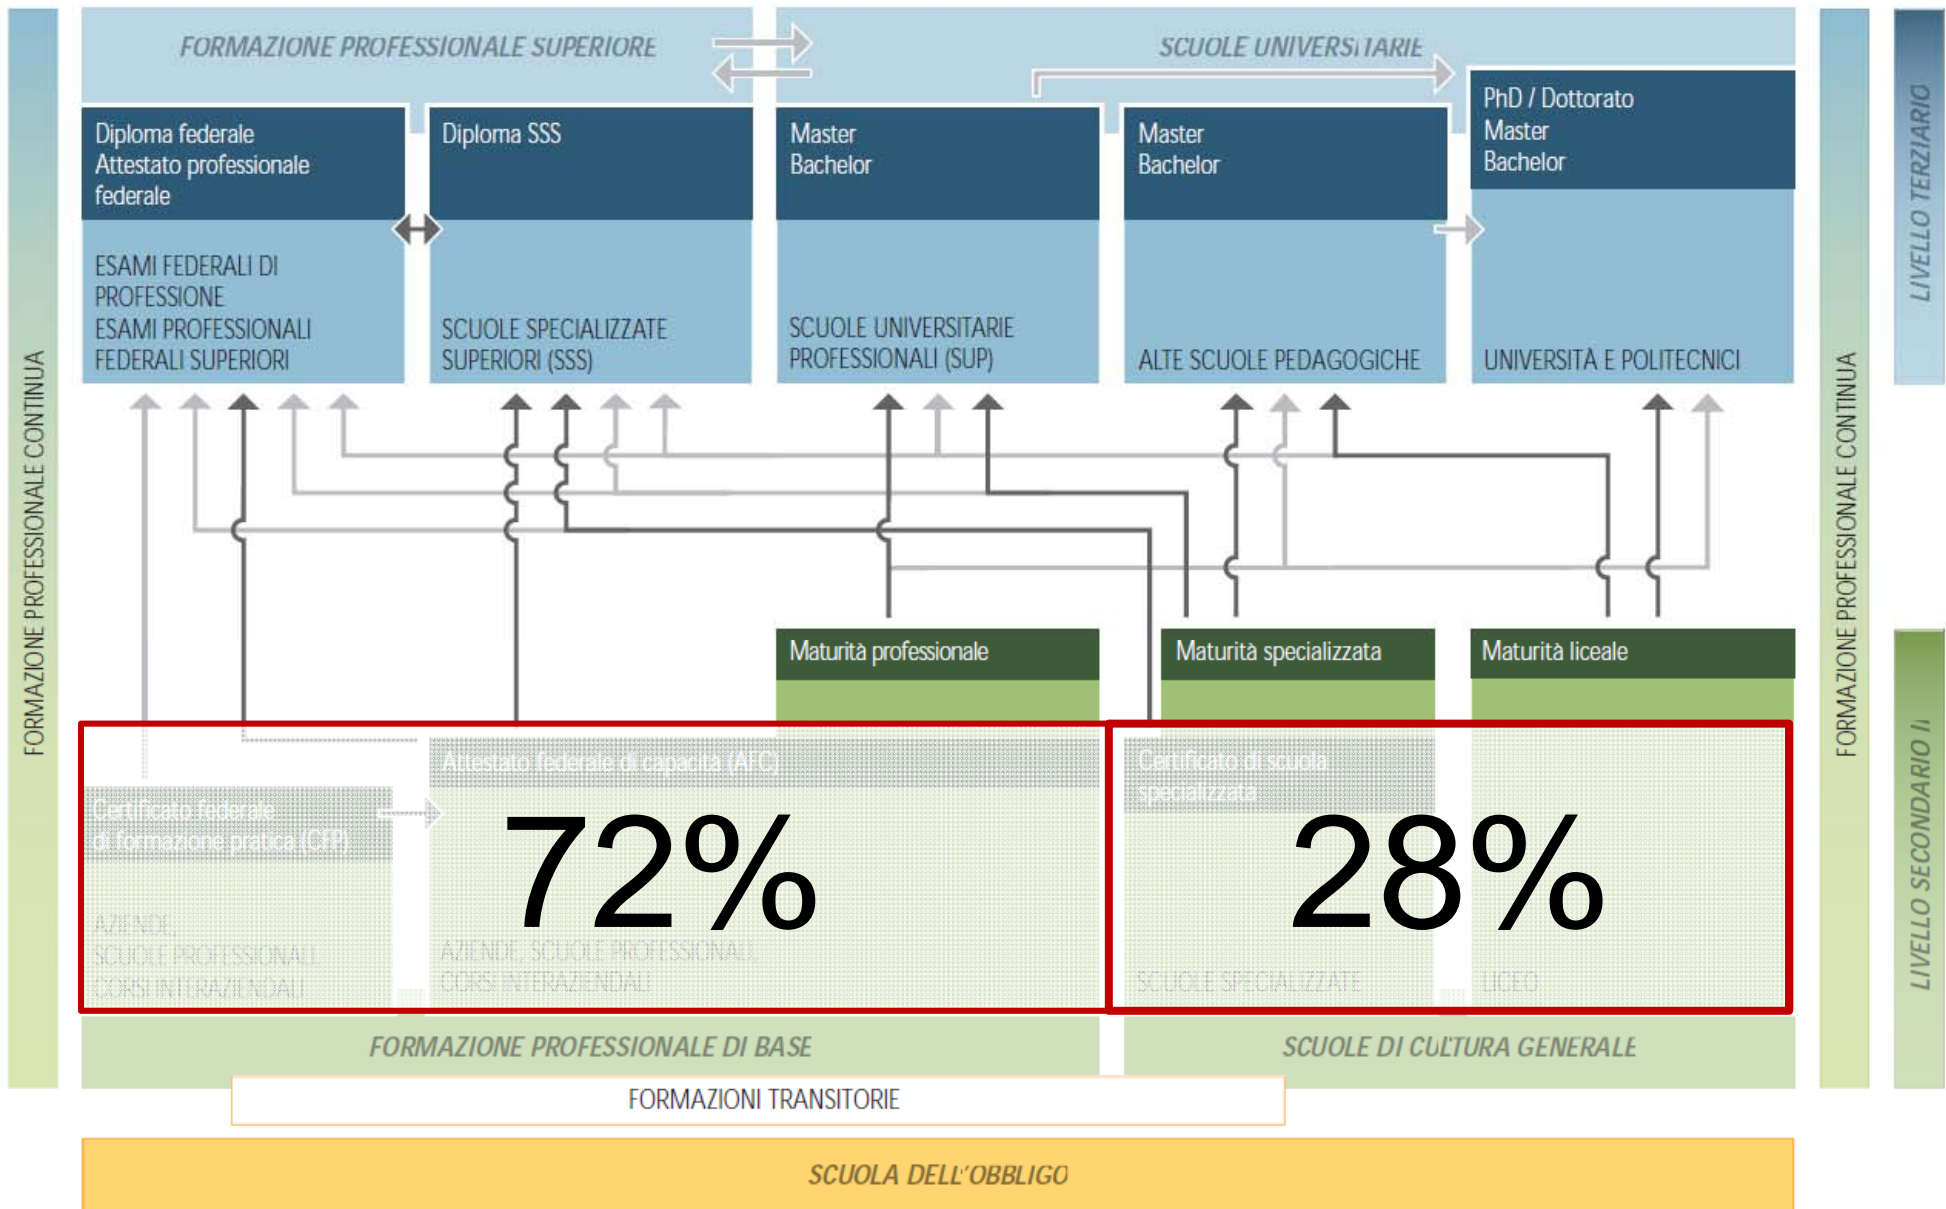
FORMAZIONE PROFESSIONALE CONTINUA

FORMAZIONE PROFESSIONALE SUPERIORE

SCUOLE UNIVERSITARIE

Diploma federale
Attestato professionale federale

ESAMI FEDERALI DI PROFESSIONE
ESAMI PROFESSIONALI FEDERALI SUPERIORI

Diploma SSS

SCUOLE SPECIALIZZATE SUPERIORI (SSS)

Master
Bachelor

SCUOLE UNIVERSITARIE PROFESSIONALI (SUP)

Master
Bachelor

ALTE SCUOLE PEDAGOGICHE

PhD / Dottorato
Master
Bachelor

UNIVERSITÀ E POLITECNICI

LIVELLO TERZIARIO

Maturità professionale

Maturità specializzata

Maturità liceale

Attestato federale di capacità (AFC)

Certificato federale di formazione pratica (CFP)

72%

AZIENDE, SCUOLE PROFESSIONALI, CORSI INTERAZIENDALI

AZIENDE, SCUOLE PROFESSIONALI, CORSI INTERAZIENDALI

Certificato di scuola specializzata

28%

SCUOLE SPECIALIZZATE

LICEO

FORMAZIONE PROFESSIONALE CONTINUA

LIVELLO SECONDARIO II

FORMAZIONE PROFESSIONALE DI BASE

SCUOLE DI CULTURA GENERALE

FORMAZIONI TRANSITORIE

SCUOLA DELL'OBBLIGO